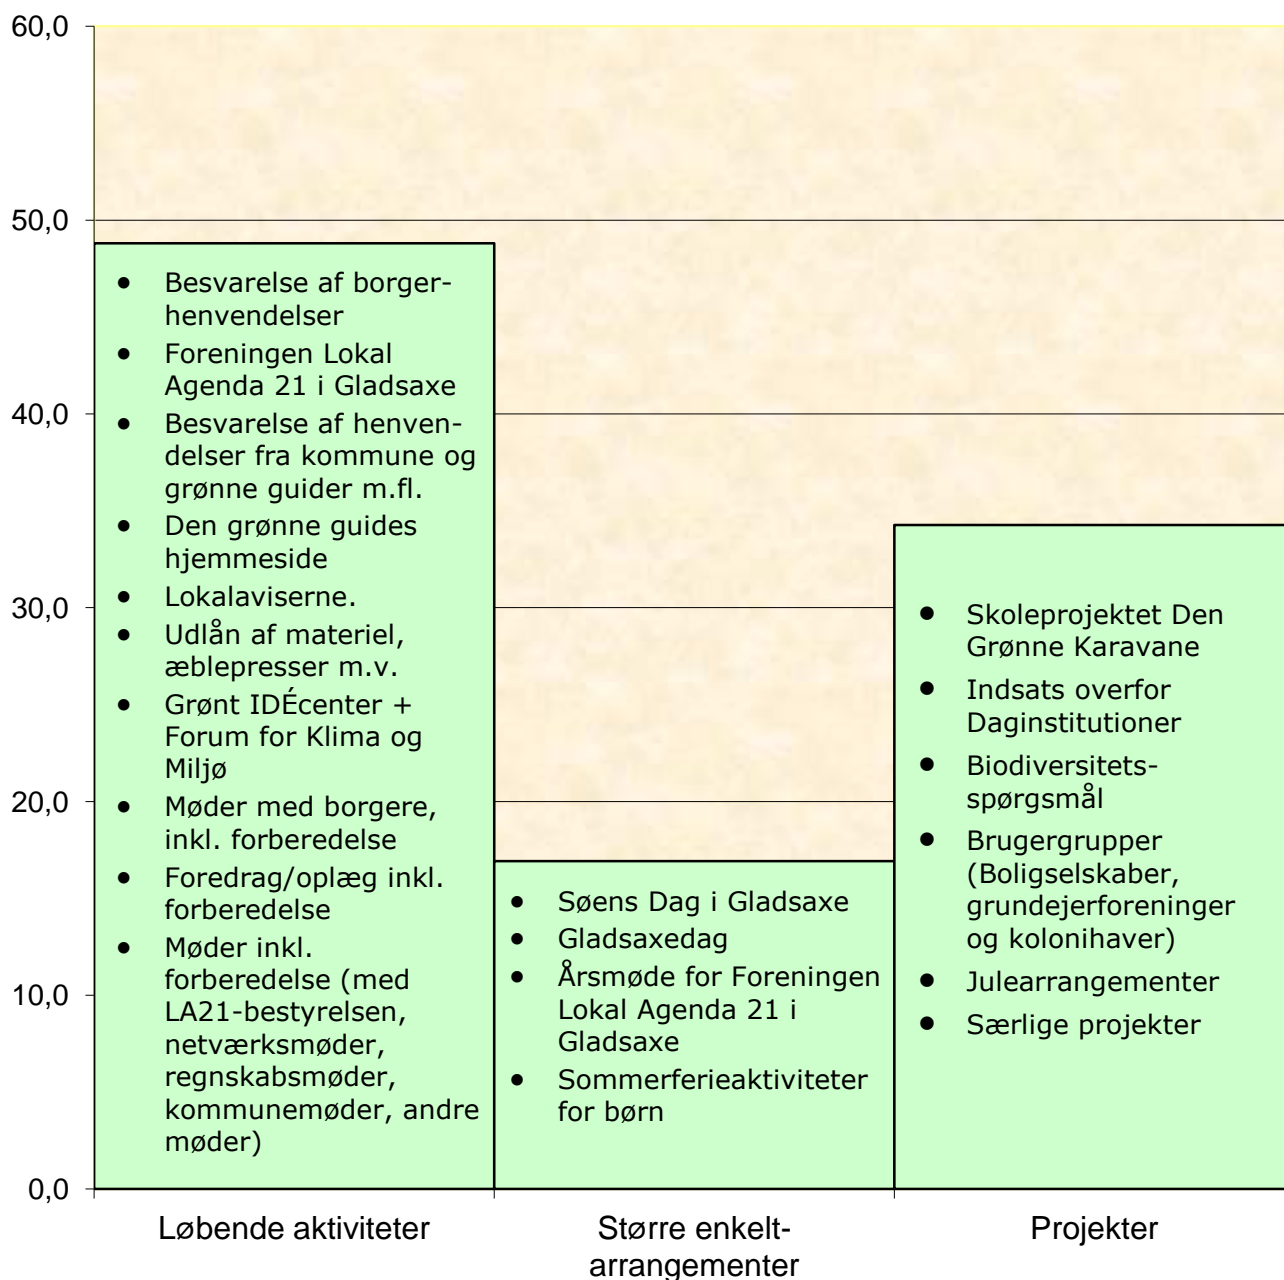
60,0

50,0

40,0

30,0

20,0

10,0

0,0

- Besvarelse af borgerhenvendelser
- Foreningen Lokal Agenda 21 i Gladsaxe
- Besvarelse af henvendelser fra kommune og grønne guider m.fl.
- Den grønne guides hjemmeside
- Lokalaviserne.
- Udlån af materiel, æblepresser m.v.
- Grønt IDÉcenter + Forum for Klima og Miljø
- Møder med borgere, inkl. forberedelse
- Foredrag/oplæg inkl. forberedelse
- Møder inkl. forberedelse (med LA21-bestyrelsen, netværksmøder, regnskabsmøder, kommunemøder, andre møder)

- Søens Dag i Gladsaxe
- Gladsaxedag
- Årsmøde for Foreningen Lokal Agenda 21 i Gladsaxe
- Sommerferieaktiviteter for børn

- Skoleprojektet Den Grønne Karavane
- Indsats overfor Daginstitutioner
- Biodiversitetsspørgsmål
- Brugergrupper (Boligselskaber, grundejerforeninger og kolonihaver)
- Julearrangementer
- Særlige projekter

Løbende aktiviteter

Større enkelt-arrangementer

Projekter